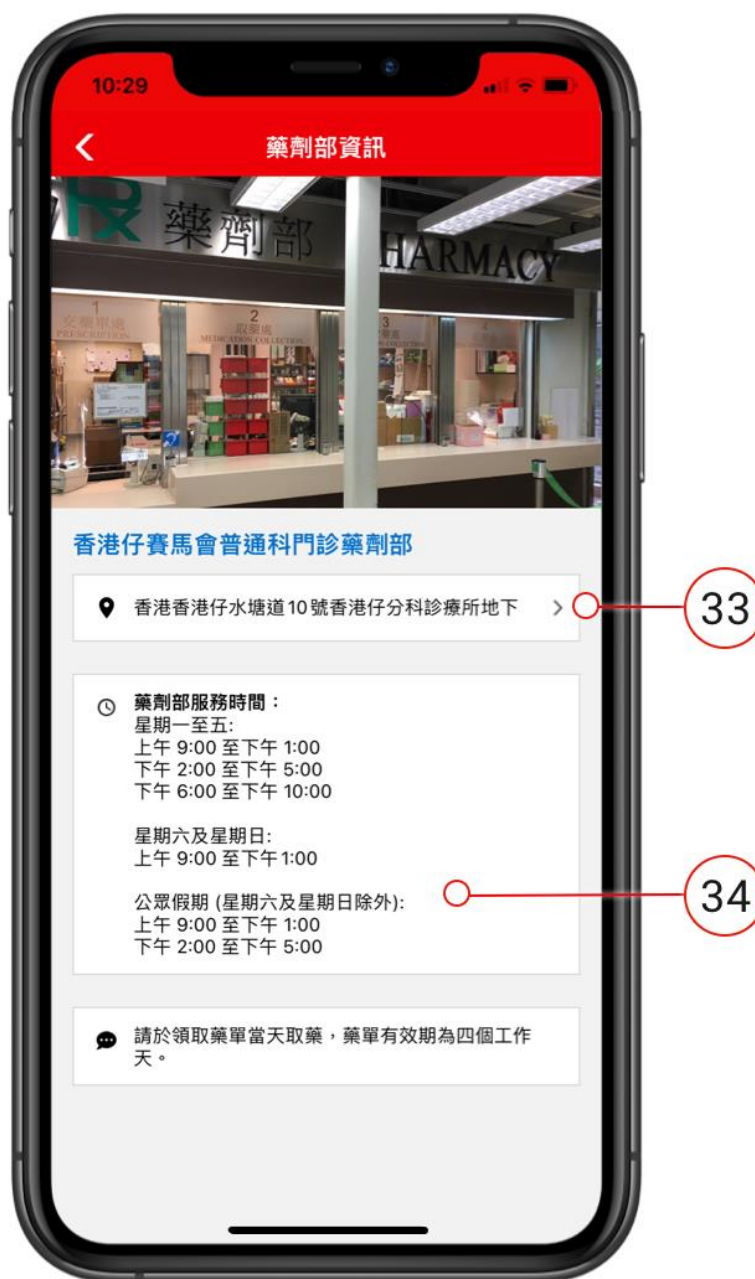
10:29

藥劑部資訊

Rx 藥劑部 HARMACY

1 交藥單處 PRESCRIPTION

2 取藥處 MEDICATION COLLECTION

3 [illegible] COLLECTION

4

香港仔賽馬會普通科門診藥劑部

香港香港仔水塘道10號香港仔分科診療所地下

33

藥劑部服務時間：
星期一至五:
上午 9:00 至下午 1:00
下午 2:00 至下午 5:00
下午 6:00 至下午 10:00

星期六及星期日:
上午 9:00 至下午1:00

公眾假期 (星期六及星期日除外):
上午 9:00 至下午 1:00
下午 2:00 至下午 5:00

34

請於領取藥單當天取藥，藥單有效期為四個工作天。